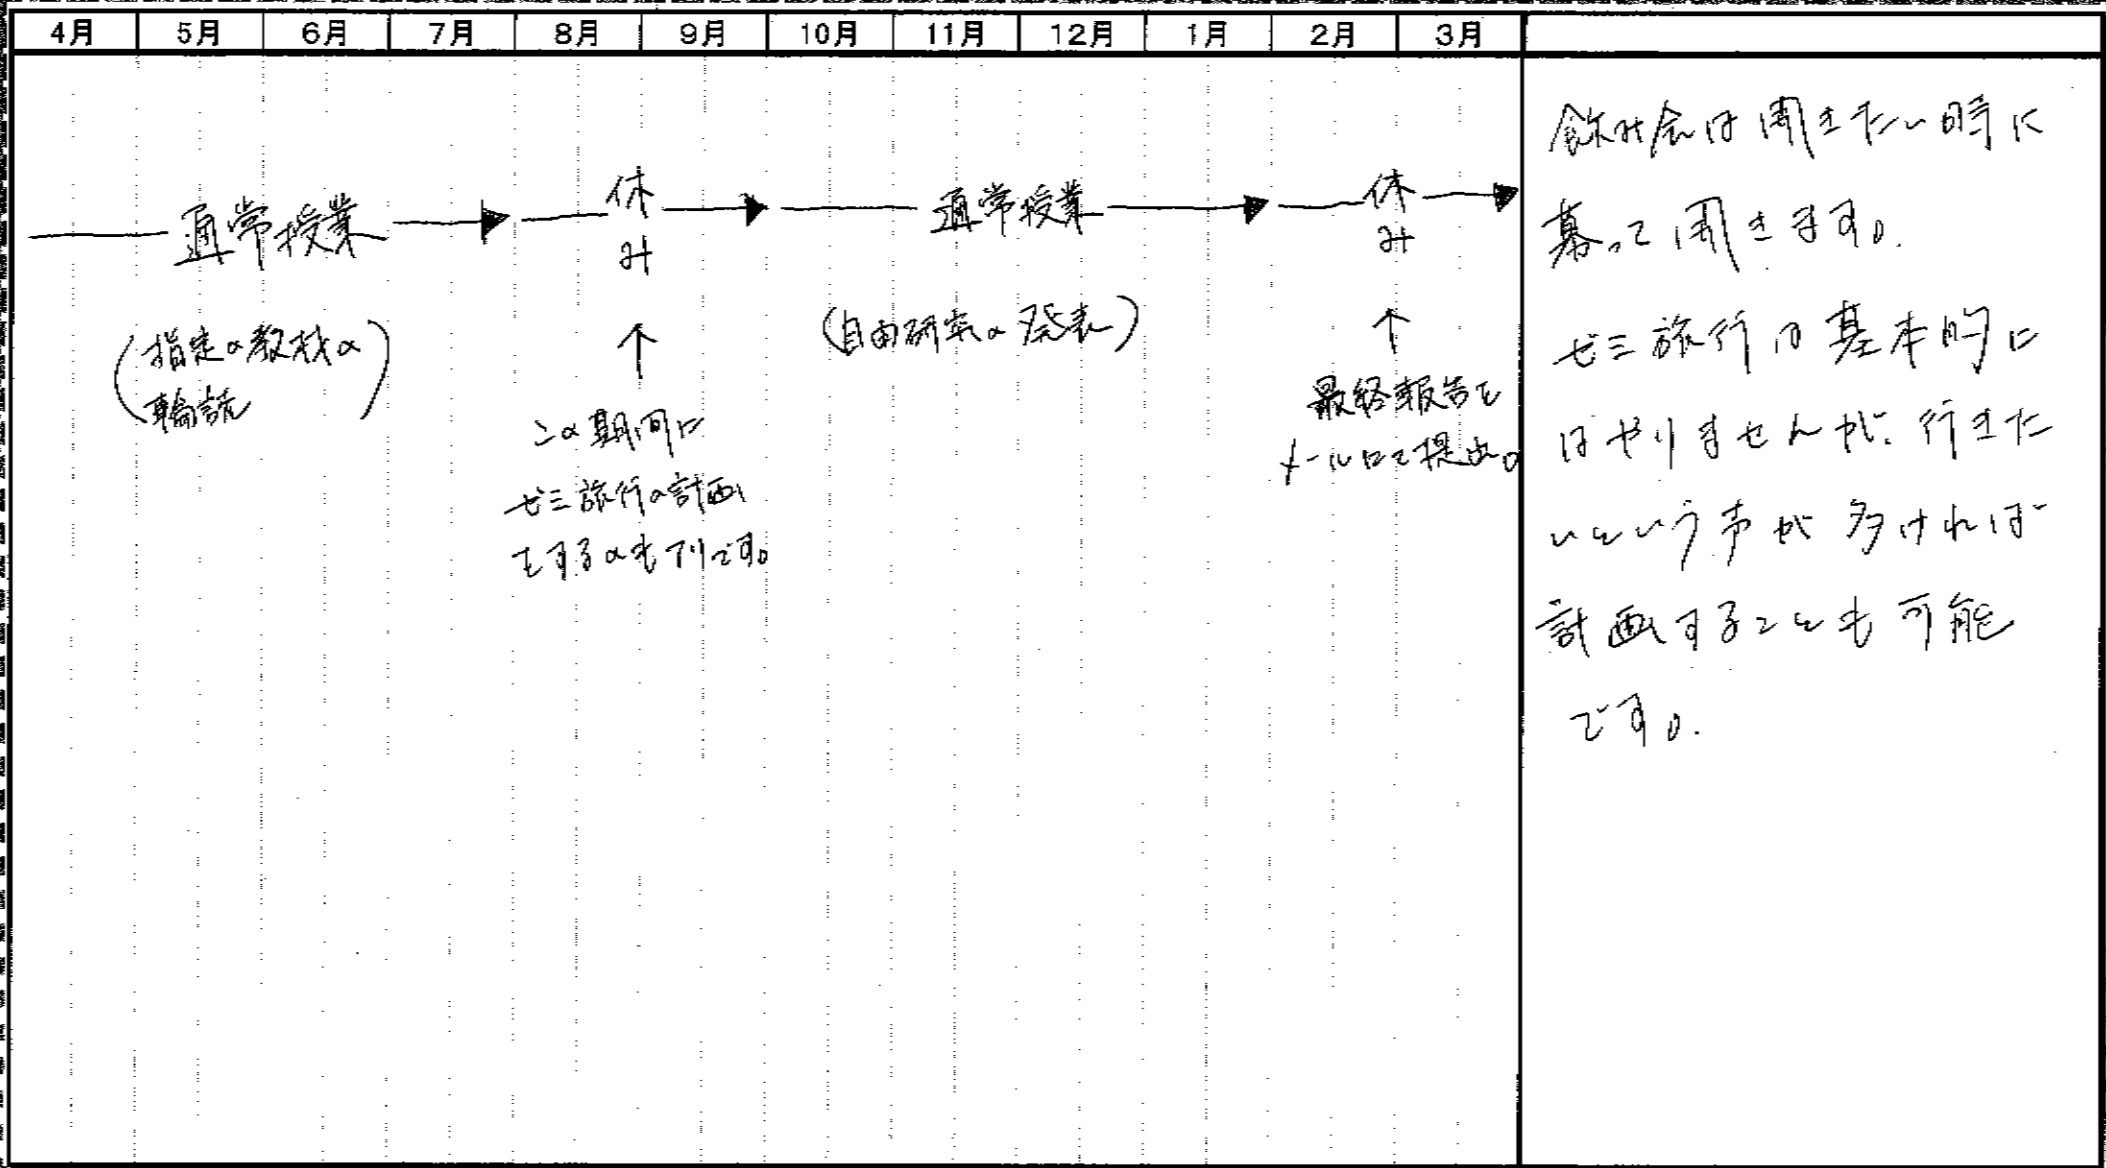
| 4月 | 5月 | 6月 | 7月 | 8月 | 9月 | 10月 | 11月 | 12月 | 1月 | 2月 | 3月 | |
|---|---|---|---|---|---|---|---|---|---|---|---|---|

通常授業

（指定の教材の輪読）

休み

↑

この期間にゼミ旅行の計画をするのもアリです。

通常授業

（自由研究の発表）

休み

↑

最終報告をメールにて提出。

飲み会は開きたい時に募って開きます。

ゼミ旅行は基本的にはやりませんが、行きたいという声が多ければ計画することも可能です。